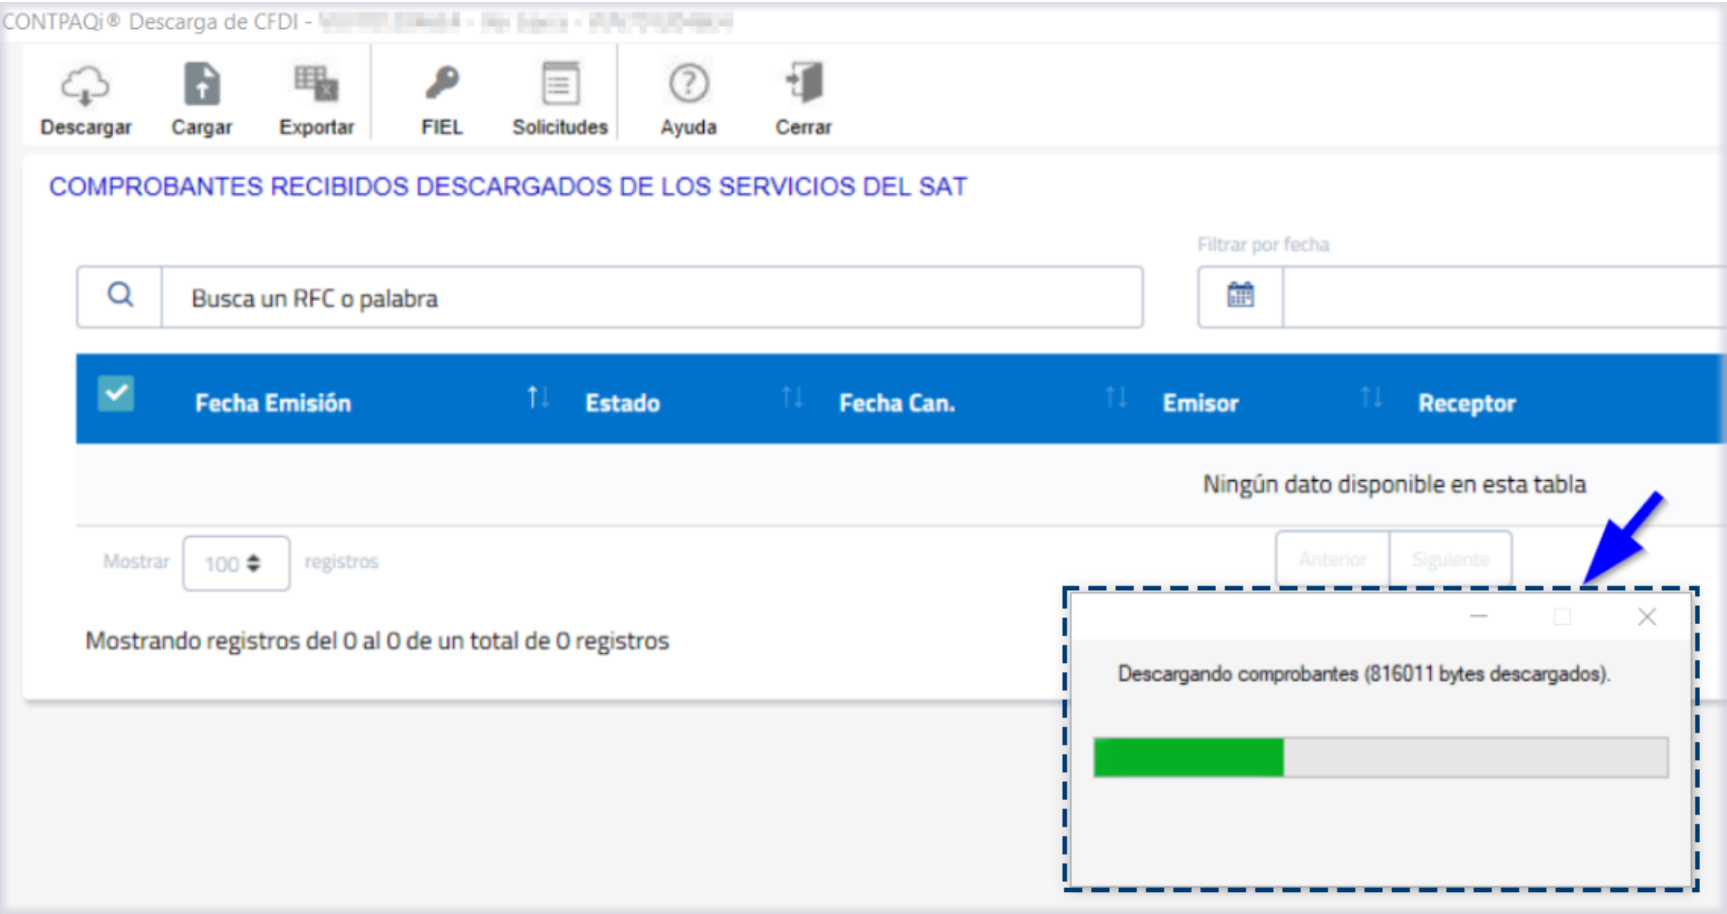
CONTPAQi® Descarga de CFDI - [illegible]

Descargar Cargar Exportar FIEL Solicitudes Ayuda Cerrar

COMPROBANTES RECIBIDOS DESCARGADOS DE LOS SERVICIOS DEL SAT

Filtrar por fecha

Busca un RFC o palabra

| Fecha Emisión | Estado | Fecha Can. | Emisor | Receptor |
|---|---|---|---|---|
| Ningún dato disponible en esta tabla | | | | |

Mostrar 100 registros

Anterior Siguiente

Mostrando registros del 0 al 0 de un total de 0 registros

Descargando comprobantes (816011 bytes descargados).